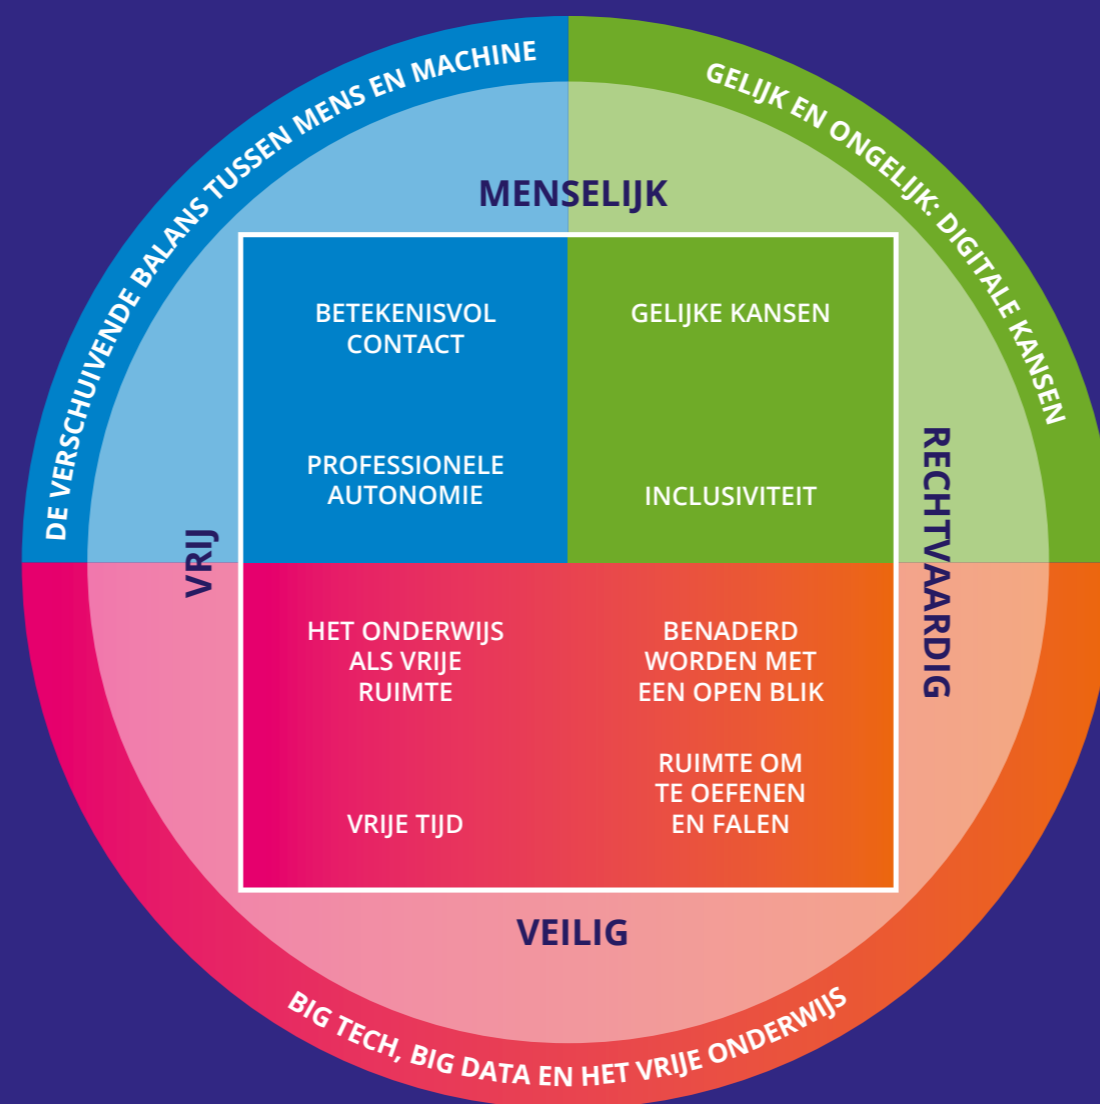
DE VERSCHUIVENDE BALANS TUSSEN MENS EN MACHINE

GELIJK EN ONGELIJK: DIGITALE KANSEN

MENSELIJK

BETEKENISVOL CONTACT

GELIJKE KANSEN

PROFESSIONELE AUTONOMIE

INCLUSIVITEIT

VRIJ

RECHTVAARDIG

HET ONDERWIJS ALS VRIJE RUIMTE

BENADERD WORDEN MET EEN OPEN BLIK

VRIJE TIJD

RUIMTE OM TE OEFENEN EN FALEN

VEILIG

BIG TECH, BIG DATA EN HET VRIJE ONDERWIJS